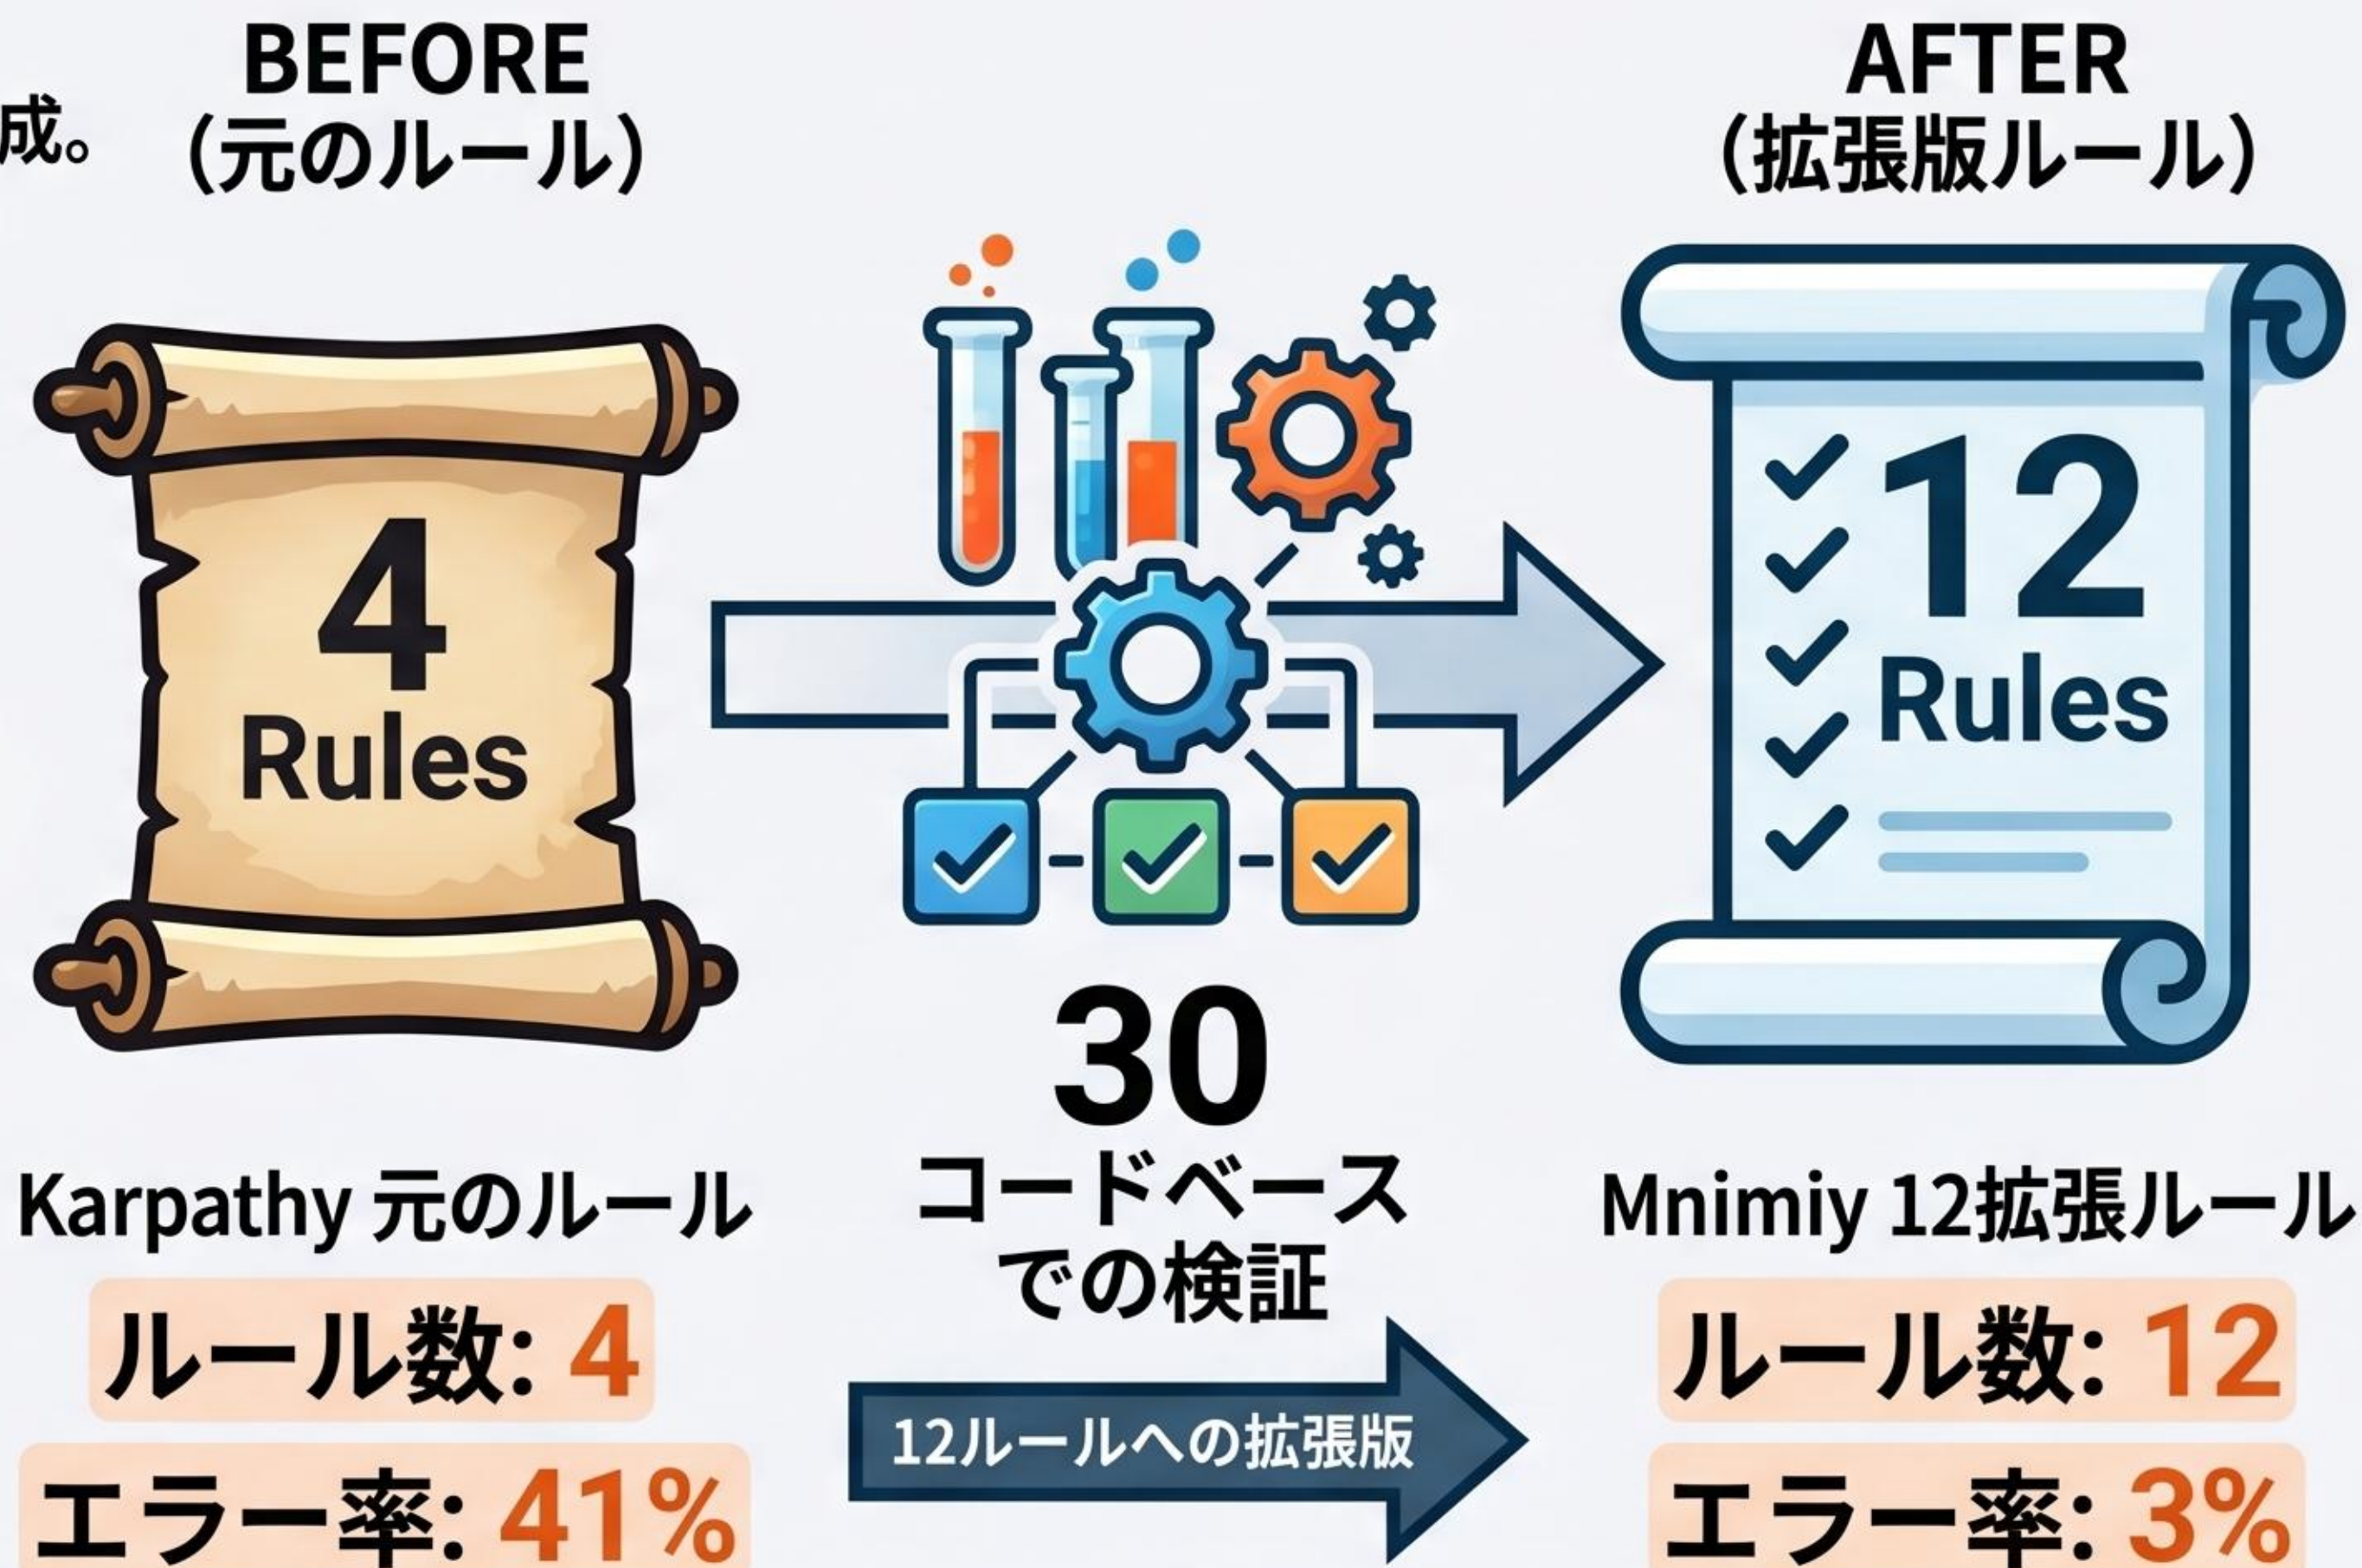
成。

BEFORE
（元のルール）

4
Rules

Karpathy 元のルール

ルール数: 4

エラー率: 41%

30
コードベース
での検証

12ルールへの拡張版

AFTER
（拡張版ルール）

12
Rules

Mnimiy 12拡張ルール

ルール数: 12

エラー率: 3%